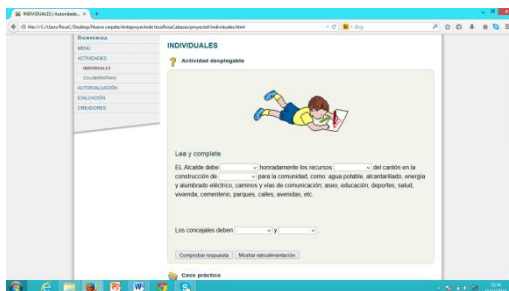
INDIVIDUALES | Autoevaluado... ×  +

file:///C:/Users/RosaC/Desktop/Nuevo carpeta/Antegroyectole tccs/RosaCabezas/proyecto8/individuales.html

Bing

BIENVENIDA
MENÚ
ACTIVIDADES
INDIVIDUALES
COLABORATIVAS
AUTOEVALUACIÓN
EVALUACIÓN
CREADORES

INDIVIDUALES

Actividad desplegable

Lea y complete

EL Alcalde debe [ ] honradamente los recursos [ ] del cantón en la construcción de [ ] para la comunidad, como: agua potable, alcantarillado, energía y alumbrado eléctrico, caminos y vías de comunicación; aseo, educación, deportes, salud, vivienda, cementerio, parques, calles, avenidas, etc.

Los concejales deben [ ] y [ ]

Comprobar respuesta | Mostrar retroalimentación

Caso práctico

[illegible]